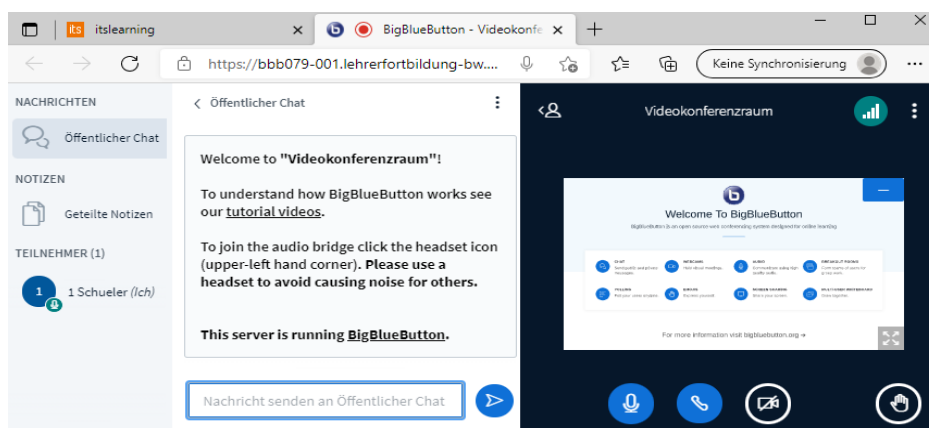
itslearning
BigBlueButton - Videokonfe
https://bbb079-001.lehrerfortbildung-bw....
Keine Synchronisierung

NACHRICHTEN
Öffentlicher Chat
NOTIZEN
Geteilte Notizen
TEILNEHMER (1)
1 Schueler (Ich)

Öffentlicher Chat

Welcome to "Videokonferenzraum"!

To understand how BigBlueButton works see our tutorial videos.

To join the audio bridge click the headset icon (upper-left hand corner). Please use a headset to avoid causing noise for others.

This server is running BigBlueButton.

Nachricht senden an Öffentlicher Chat

Videokonferenzraum

Welcome To BigBlueButton
BigBlueButton is an open source web conferencing system designed for online learning.
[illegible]
For more information visit bigbluebutton.org →